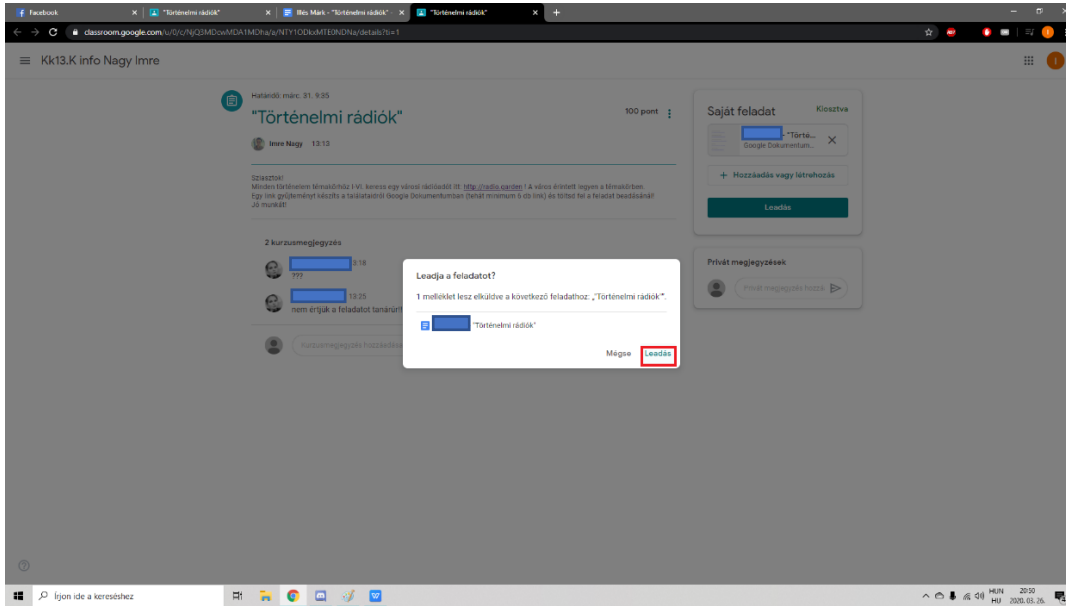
Facebook
"Történelmi rádiók"
Illés Márk - "Történelmi rádiók" -
"Történelmi rádiók"

classroom.google.com/u/0/c/NjQ3MDcwMDA1MDha/a/NTY1ODkxMTE0NDNa/details?b=1

Kk13.K info Nagy Imre

Határidő: márc. 31. 9:35

"Történelmi rádiók"

100 pont

Imre Nagy 13:13

Sziasztok!
Minden történelem témakörhöz (+V), keress egy városi rádiót itt: http://radio.garden ! A város érintett legyen a témakörben.
Egy link gyűjteményt készíts a találatokról Google Dokumentumban (tehát minimum 5 db link) és töltsd fel a feladat beadásánál!
Jó munkát!

2 kurzusmegjegyzés

3:16
???

13:25
nem értjük a feladatot tanárúr!

Kurzusmegjegyzés hozzáadása

Saját feladat
Kiosztva
- "Törté...
Google Dokumentum...

+ Hozzáadás vagy létrehozás

Leadás

Privát megjegyzések

Privát megjegyzés hozzá

Leadja a feladatot?

1 melléklet lesz elküldve a következő feladathoz: „Történelmi rádiók".

"Történelmi rádiók"

Mégse
Leadás

Írjon ide a kereséshez

HUN
HU
20:50
2020. 03. 26.